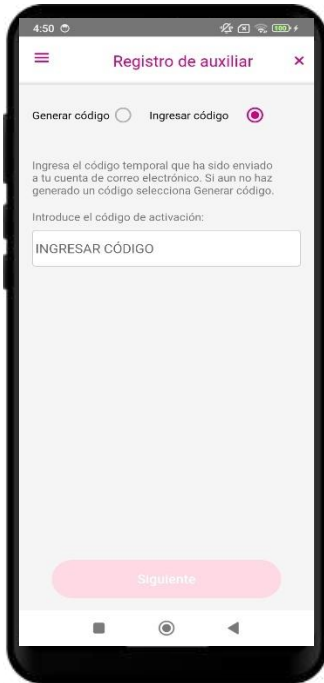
4:50

Registro de auxiliar

Generar código

Ingresar código

Ingresa el código temporal que ha sido enviado a tu cuenta de correo electrónico. Si aun no haz generado un código selecciona Generar código.

Introduce el código de activación:

INGRESAR CÓDIGO

Siguiente